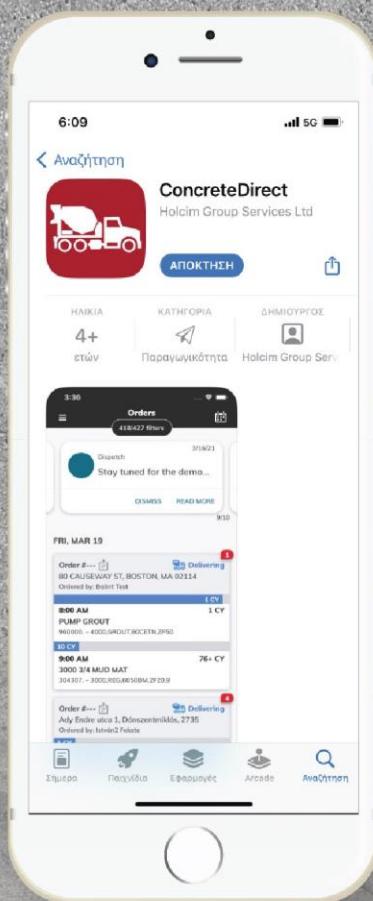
6:09

5G

< Αναζήτηση

ConcreteDirect

Holcim Group Services Ltd

ΑΠΟΚΤΗΣΗ

ΗΛΙΚΙΑ
4+
ετών

ΚΑΤΗΓΟΡΙΑ
Παραγωγικότητα

ΔΗΜΙΟΥΡΓΟΣ
Holcim Group Serv

3:30

Orders

418/427 filters

Dispatch
3/16/21
Stay tuned for the demo...

DISMISS READ MORE

9/10

FRI, MAR 19

Order #---
Delivering
80 CAUSEWAY ST, BOSTON, MA 02114
Ordered by: Bobrt Test

1 CY
8:00 AM 1 CY
PUMP GROUT
960000 – 4000,GROUT,80CETN,2P50

10 CY
9:00 AM 76+ CY
3000 3/4 MUD MAT
304307 – 3000,REG,6050BM,2F20.9

Order #---
Delivering
Ady Endre utca 1, Dömsödtelkiklós, 2735
Ordered by: István2 Fekete

Σήμερα
Παιχνίδια
Εφαρμογές
Arcade
Αναζήτηση